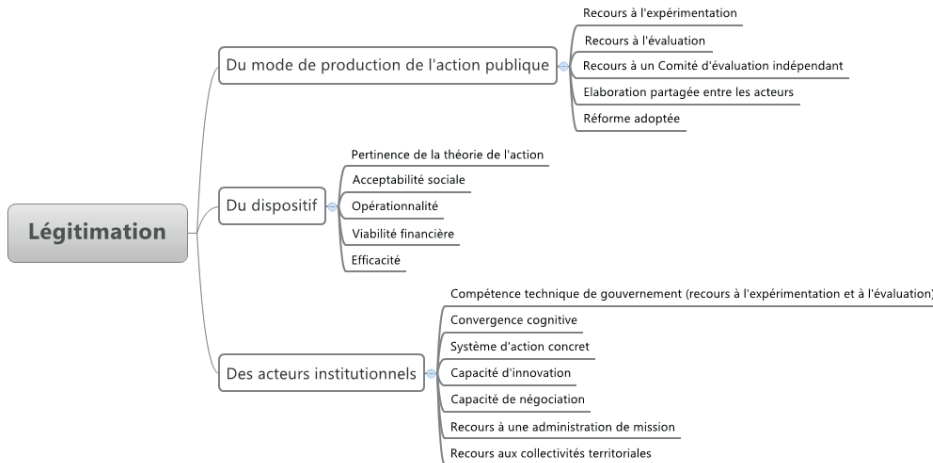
Légitimation

Du mode de production de l'action publique

Recours à l'expérimentation

Recours à l'évaluation

Recours à un Comité d'évaluation indépendant

Elaboration partagée entre les acteurs

Réforme adoptée

Du dispositif

Pertinence de la théorie de l'action

Acceptabilité sociale

Opérationnalité

Viabilité financière

Efficacité

Des acteurs institutionnels

Compétence technique de gouvernement (recours à l'expérimentation et à l'évaluation)

Convergence cognitive

Système d'action concret

Capacité d'innovation

Capacité de négociation

Recours à une administration de mission

Recours aux collectivités territoriales